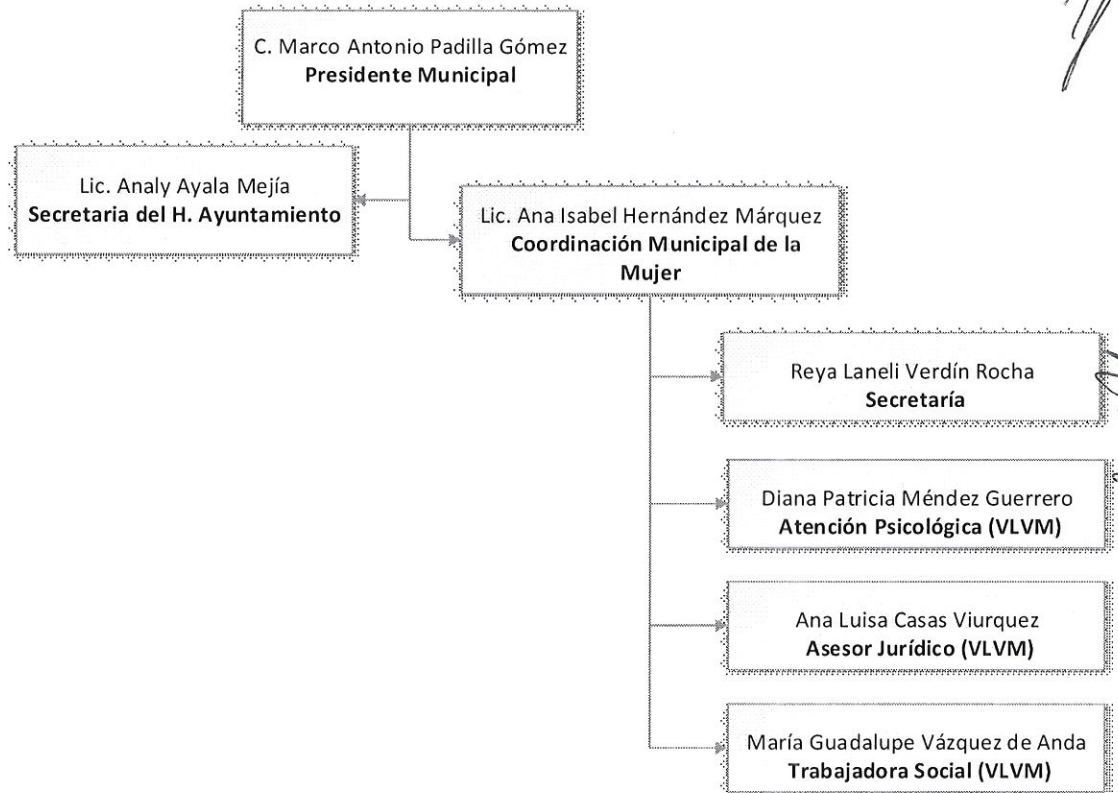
C. Marco Antonio Padilla Gómez
**Presidente Municipal**

Lic. Analy Ayala Mejía
**Secretaria del H. Ayuntamiento**

Lic. Ana Isabel Hernández Márquez
**Coordinación Municipal de la Mujer**

Reya Laneli Verdín Rocha
**Secretaría**

Diana Patricia Méndez Guerrero
**Atención Psicológica (VLVM)**

Ana Luisa Casas Viurquez
**Asesor Jurídico (VLVM)**

María Guadalupe Vázquez de Anda
**Trabajadora Social (VLVM)**